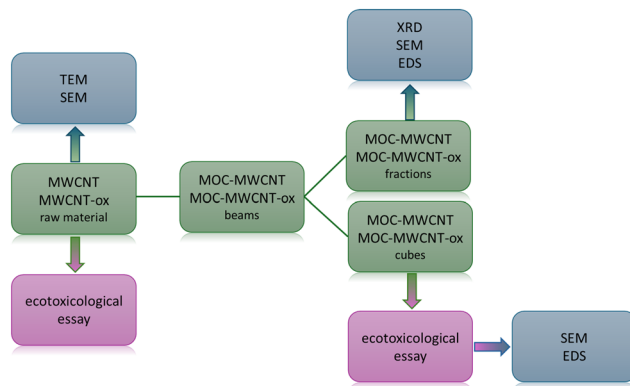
TEM
SEM

MWCNT
MWCNT-ox
raw material

ecotoxicological
essay

MOC-MWCNT
MOC-MWCNT-ox
beams

XRD
SEM
EDS

MOC-MWCNT
MOC-MWCNT-ox
fractions

MOC-MWCNT
MOC-MWCNT-ox
cubes

ecotoxicological
essay

SEM
EDS